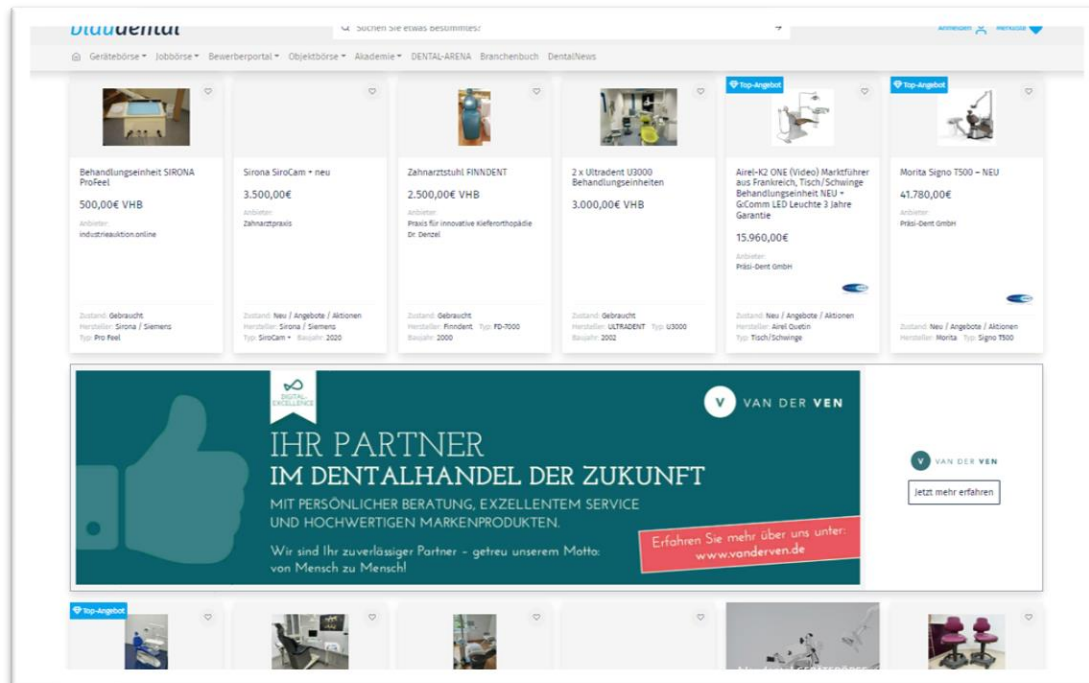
bluudental

Suchen Sie etwas Bestimmtes?

Anmelden Merkliste

Gerätebörse Jobbörse Bewerberportal Objektbörse Akademie DENTAL-ARENA Branchenbuch DentalNews

Behandlungseinheit SIRONA ProFeel
500,00€ VHB
Anbieter:
industrieauktion.online
Zustand: Gebraucht
Hersteller: Sirona / Siemens
Typ: Pro Feel

Sirona SiroCam • neu
3.500,00€
Anbieter:
Zahnarztpraxis
Zustand: Neu / Angebote / Aktionen
Hersteller: Sirona / Siemens
Typ: SiroCam • Baujahr: 2020

Zahnarztstuhl FINNDENT
2.500,00€ VHB
Anbieter:
Praxis für innovative Kieferorthopädie Dr. Denzel
Zustand: Gebraucht
Hersteller: Finndent Typ: FD-7000
Baujahr: 2000

2 x Ultradent U3000 Behandlungseinheiten
3.000,00€ VHB
Zustand: Gebraucht
Hersteller: ULTRADENT Typ: U3000
Baujahr: 2002

Top-Angebot
Airel-K2 ONE (Video) Marktführer aus Frankreich, Tisch/Schwinge Behandlungseinheit NEU • G:Comm LED Leuchte 3 Jahre Garantie
15.960,00€
Anbieter:
Präsi-Dent GmbH
Zustand: Neu / Angebote / Aktionen
Hersteller: Airel Quetin
Typ: Tisch/Schwinge

Top-Angebot
Morita Signo T500 – NEU
41.780,00€
Anbieter:
Präsi-Dent GmbH
Zustand: Neu / Angebote / Aktionen
Hersteller: Morita Typ: Signo T500

DIGITAL EXCELLENCE

VAN DER VEN

IHR PARTNER
IM DENTALHANDEL DER ZUKUNFT
MIT PERSÖNLICHER BERATUNG, EXZELLENTEM SERVICE UND HOCHWERTIGEN MARKENPRODUKTEN.

Wir sind Ihr zuverlässiger Partner – getreu unserem Motto: von Mensch zu Mensch!

Erfahren Sie mehr über uns unter: www.vanderven.de

VAN DER VEN
Jetzt mehr erfahren

Top-Angebot